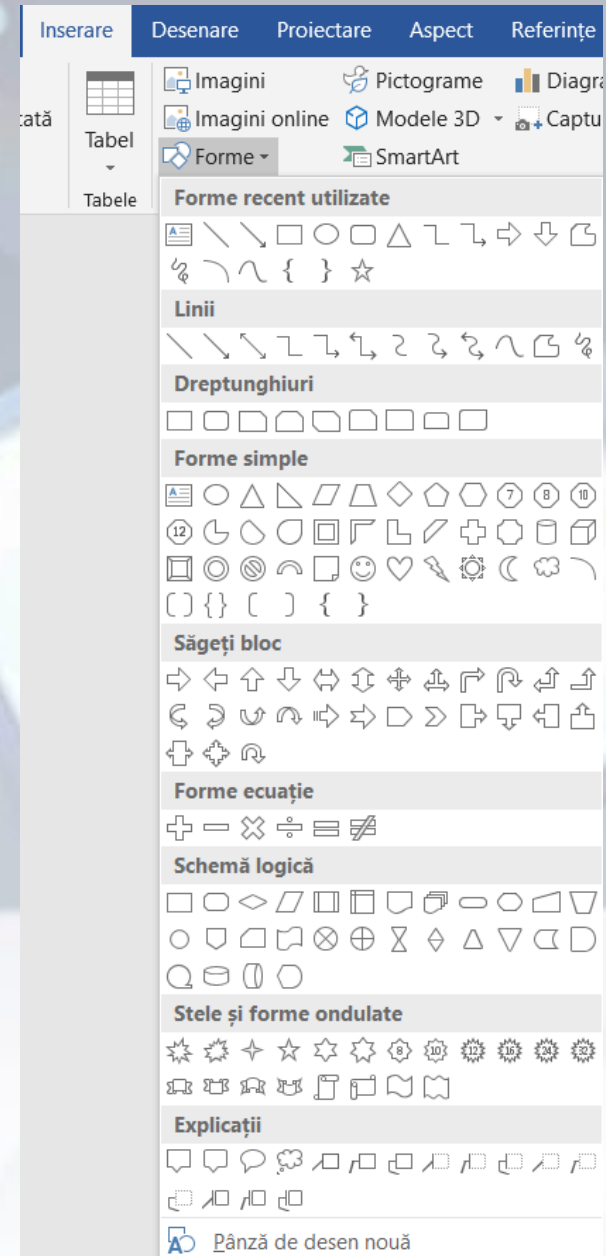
Inserare Desenare Proiectare Aspect Referințe

cată

Tabel

Tabele

Imagini
Imagini online
Forme
Pictograme
Modele 3D
SmartArt
Diagra
Captu

Forme recent utilizate

Linii

Dreptunghiuri

Forme simple

Săgeți bloc

Forme ecuație

Schemă logică

Stele și forme ondulate

Explicații

Pânză de desen nouă